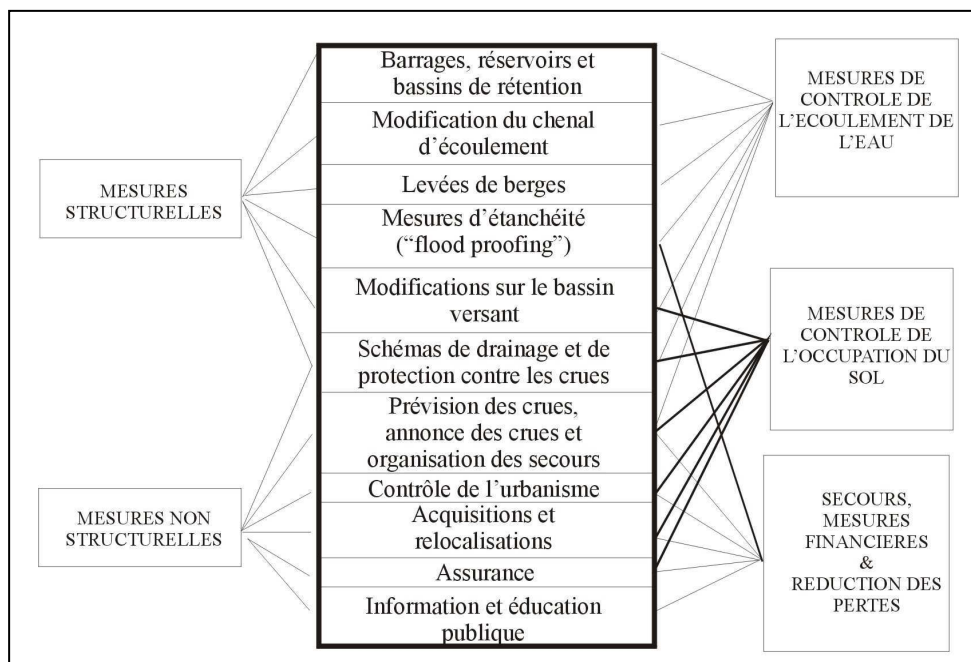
MESURES STRUCTURELLES

MESURES NON STRUCTURELLES

Barrages, réservoirs et bassins de rétention

Modification du chenal d'écoulement

Levées de berges

Mesures d'étanchéité ("flood proofing")

Modifications sur le bassin versant

Schémas de drainage et de protection contre les crues

Prévision des crues, annonce des crues et organisation des secours

Contrôle de l'urbanisme

Acquisitions et relocalisations

Assurance

Information et éducation publique

MESURES DE CONTROLE DE L'ECOULEMENT DE L'EAU

MESURES DE CONTROLE DE L'OCCUPATION DU SOL

SECOURS, MESURES FINANCIERES & REDUCTION DES PERTES